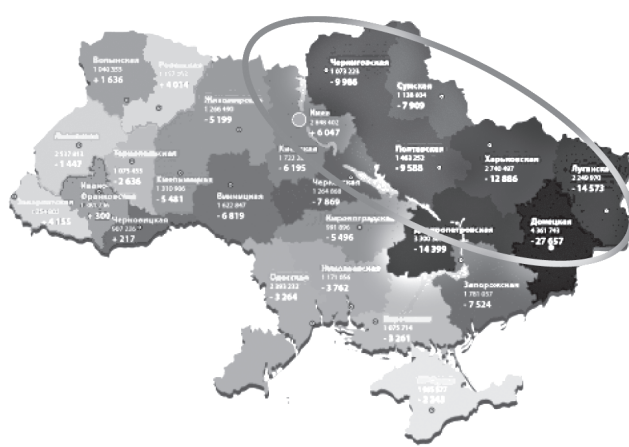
Волынская
1 040 355
+ 1 636

Ровенская
1 157 452
+ 4 034

Житомирская
1 266 490
- 5 199

Киев
2 846 402
+ 6 047

Черниговская
1 073 225
- 9 986

Сумская
1 138 604
- 7 909

Львовская
2 537 412
- 1 442

Тернопольская
1 075 455
- 2 636

Хмельницкая
1 310 806
- 5 481

Киевская
1 722 302
- 6 195

Полтавская
1 463 252
- 9 588

Харьковская
2 740 487
- 12 886

Луганская
2 240 970
- 14 573

Ивано-Франковская
1 381 736
+ 300

Винницкая
1 622 807
- 6 819

Черкасская
1 264 068
- 7 869

Закарпатская
1 254 402
+ 4 153

Черновицкая
907 236
+ 217

Кировоградская
991 856
- 5 496

Днепропетровская
3 300 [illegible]
- 14 399

Донецкая
4 361 743
- 27 657

Одесская
2 393 232
- 3 264

Николаевская
1 171 056
- 3 762

Запорожская
1 780 057
- 7 524

Херсонская
1 075 714
- 3 261

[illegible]
1 960 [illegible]
- 2 343